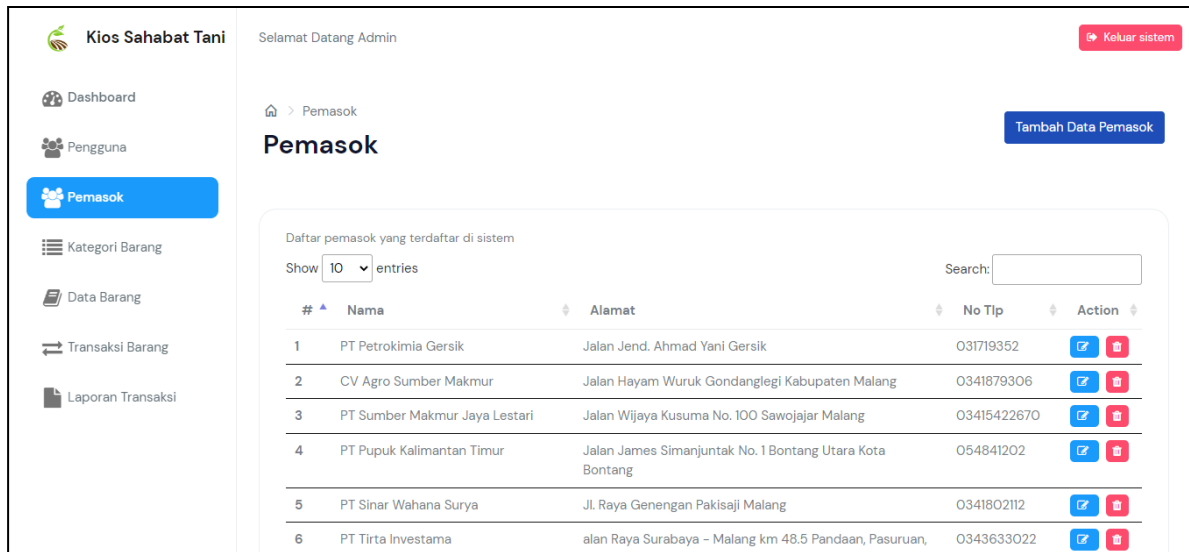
Kios Sahabat Tani

Selamat Datang Admin

Keluar sistem

Dashboard

Pengguna

Pemasok

Kategori Barang

Data Barang

Transaksi Barang

Laporan Transaksi

> Pemasok

Pemasok

Tambah Data Pemasok

Daftar pemasok yang terdaftar di sistem

Show 10 entries

Search:

| # | Nama | Alamat | No Tlp | Action |
|---|---|---|---|---|
| 1 | PT Petrokimia Gersik | Jalan Jend. Ahmad Yani Gersik | 031719352 | |
| 2 | CV Agro Sumber Makmur | Jalan Hayam Wuruk Gondanglegi Kabupaten Malang | 0341879306 | |
| 3 | PT Sumber Makmur Jaya Lestari | Jalan Wijaya Kusuma No. 100 Sawojajar Malang | 03415422670 | |
| 4 | PT Pupuk Kalimantan Timur | Jalan James Simanjuntak No. 1 Bontang Utara Kota Bontang | 054841202 | |
| 5 | PT Sinar Wahana Surya | Jl. Raya Genengan Pakisaji Malang | 0341802112 | |
| 6 | PT Tirta Investama | alan Raya Surabaya - Malang km 48.5 Pandaan, Pasuruan, | 0343633022 | |